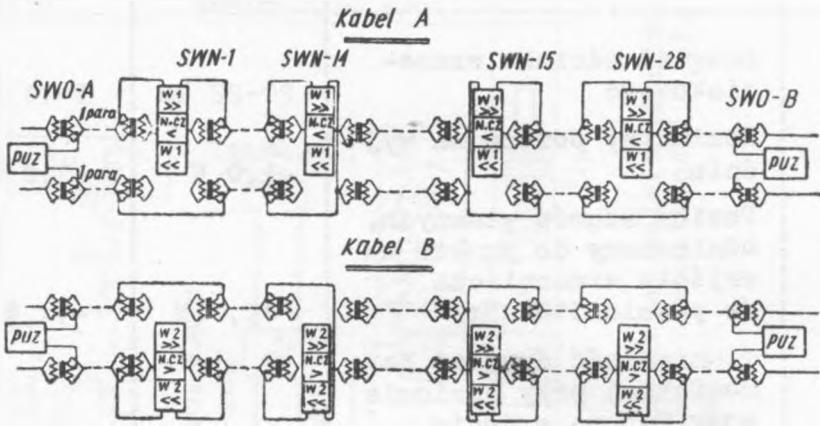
Kabel A

SWO-A

SWN-1

SWN-14

SWN-15

SWN-28

SWO-B

1para

1para

PUZ

PUZ

W1 >> N.CZ < W1 <<

W1 >> N.CZ < W1 <<

W1 >> N.CZ < W1 <<

W1 >> N.CZ < W1 <<

Kabel B

PUZ

PUZ

W2 >> N.CZ > W2 <<

W2 >> N.CZ > W2 <<

W2 >> N.CZ > W2 <<

W2 >> N.CZ > W2 <<